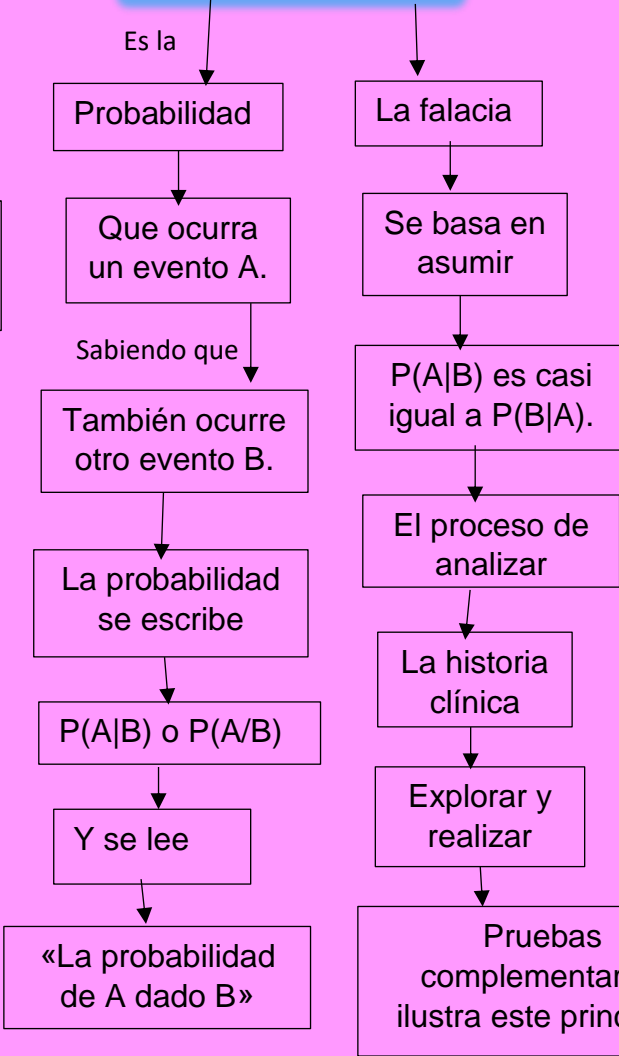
Es la

Probabilidad

Que ocurra un evento A.

Sabiendo que

También ocurre otro evento B.

La probabilidad se escribe

P(A|B) o P(A/B)

Y se lee

«La probabilidad de A dado B»

La falacia

Se basa en asumir

P(A|B) es casi igual a P(B|A).

El proceso de analizar

La historia clínica

Explorar y realizar

Pruebas complementar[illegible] ilustra este princ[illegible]